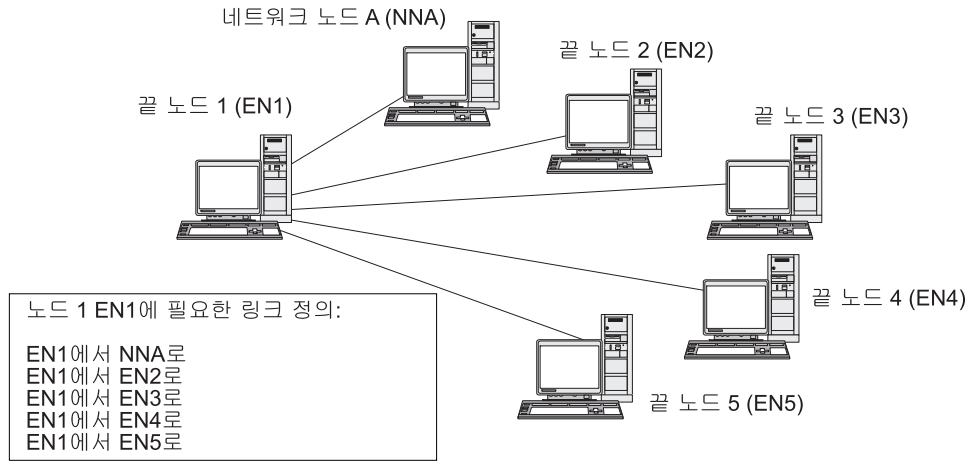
네트워크 노드 A (NNA)

끝 노드 2 (EN2)

끝 노드 1 (EN1)

끝 노드 3 (EN3)

끝 노드 4 (EN4)

끝 노드 5 (EN5)

노드 1 EN1에 필요한 링크 정의:

EN1에서 NNA로
EN1에서 EN2로
EN1에서 EN3로
EN1에서 EN4로
EN1에서 EN5로